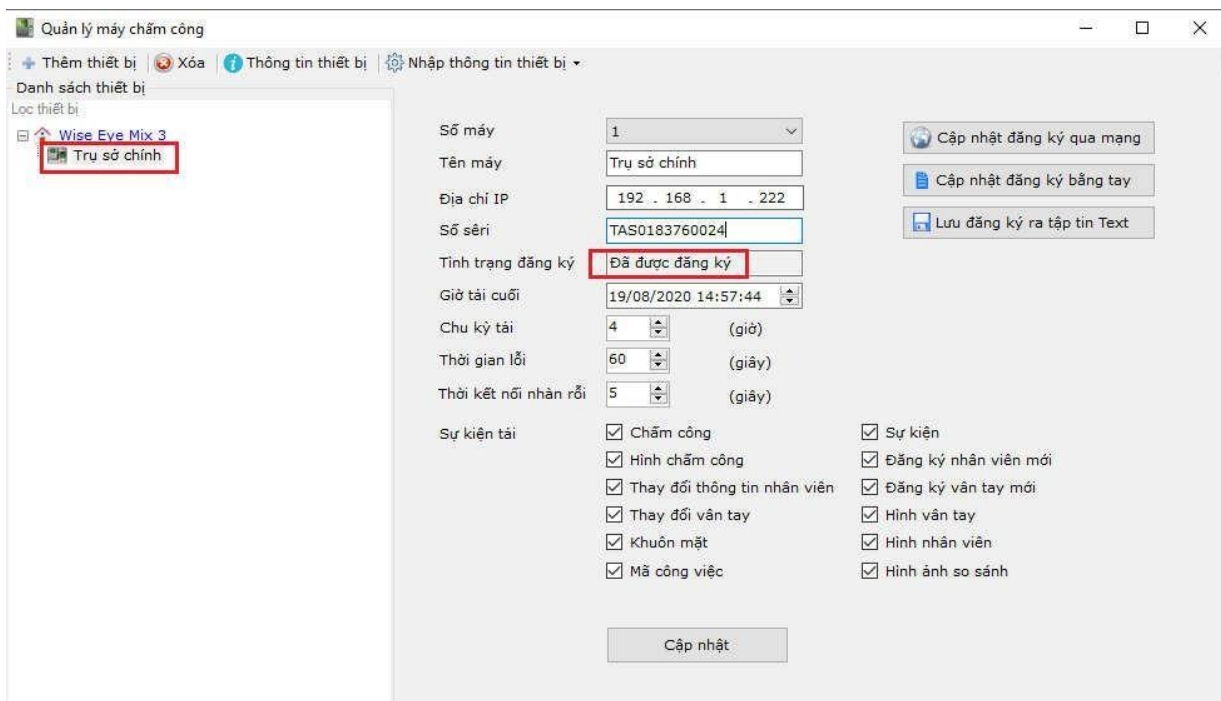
Quản lý máy chấm công

Thêm thiết bị | Xóa | Thông tin thiết bị | Nhập thông tin thiết bị

Danh sách thiết bị

Lọc thiết bị

Wise Eye Mix 3

Trụ sở chính

Số máy 1

Tên máy Trụ sở chính

Địa chỉ IP 192 . 168 . 1 . 222

Số sêri TAS0183760024

Tình trạng đăng ký Đã được đăng ký

Giờ tải cuối 19/08/2020 14:57:44

Chu kỳ tải 4 (giờ)

Thời gian lỗi 60 (giây)

Thời kết nối nhàn rỗi 5 (giây)

Cập nhật đăng ký qua mạng

Cập nhật đăng ký bằng tay

Lưu đăng ký ra tập tin Text

Sự kiện tải

Chấm công

Hình chấm công

Thay đổi thông tin nhân viên

Thay đổi vân tay

Khuôn mặt

Mã công việc

Sự kiện

Đăng ký nhân viên mới

Đăng ký vân tay mới

Hình vân tay

Hình nhân viên

Hình ảnh so sánh

Cập nhật